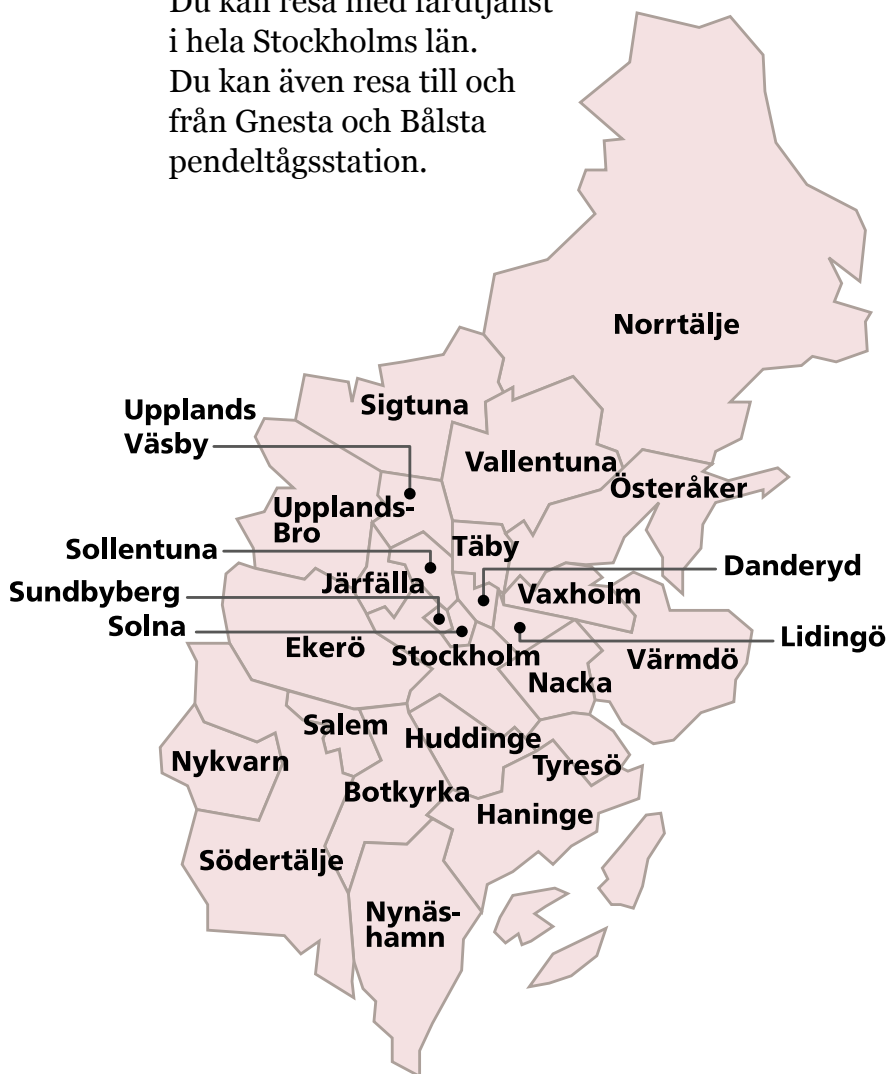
Du kan resa med färdtjänst i hela Stockholms län. Du kan även resa till och från Gnesta och Bålsta pendeltågsstation.

Norrtälje

Upplands Väsby

Sigtuna

Vallentuna

Österåker

Upplands-Bro

Sollentuna

Täby

Danderyd

Järfälla

Sundbyberg

Vaxholm

Solna

Lidingö

Ekerö

Stockholm

Värmdö

Nacka

Salem

Huddinge

Nykvarn

Tyresö

Botkyrka

Haninge

Södertälje

Nynäshamn